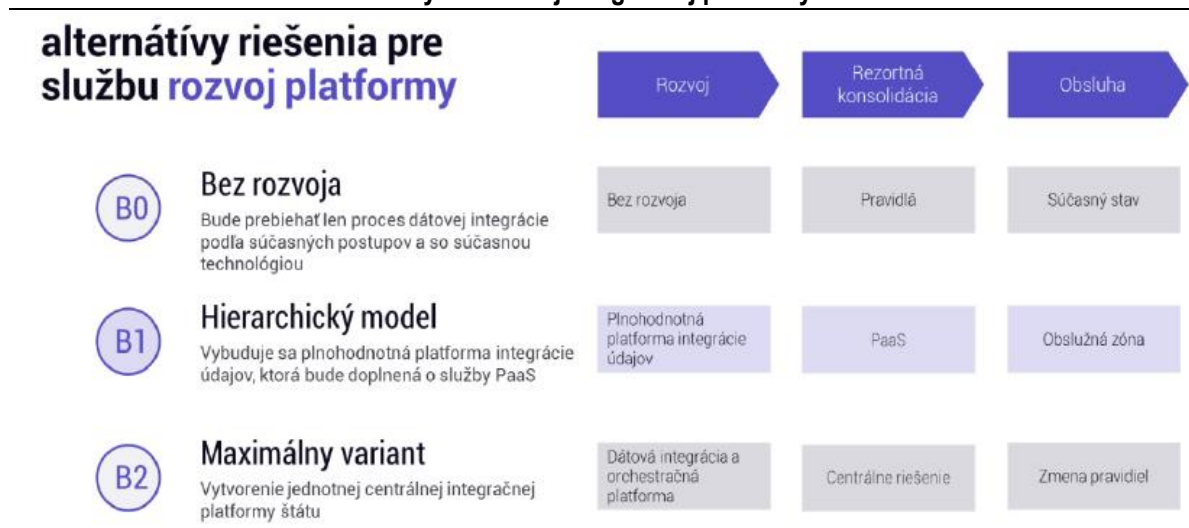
alternatívy riešenia pre službu rozvoj platformy

| | Rozvoj | Rezortná konsolidácia | Obsluha |
|---|---|---|---|
| B0 **Bez rozvoja** Bude prebiehať len proces dátovej integrácie podľa súčasných postupov a so súčasnou technológiou | Bez rozvoja | Pravidlá | Súčasný stav |
| B1 **Hierarchický model** Vybuduje sa plnohodnotná platforma integrácie údajov, ktorá bude doplnená o služby PaaS | Plnohodnotná platforma integrácie údajov | PaaS | Obslužná zóna |
| B2 **Maximálny variant** Vytvorenie jednotnej centrálnej integračnej platformy štátu | Dátová integrácia a orchestračná platforma | Centrálne riešenie | Zmena pravidiel |